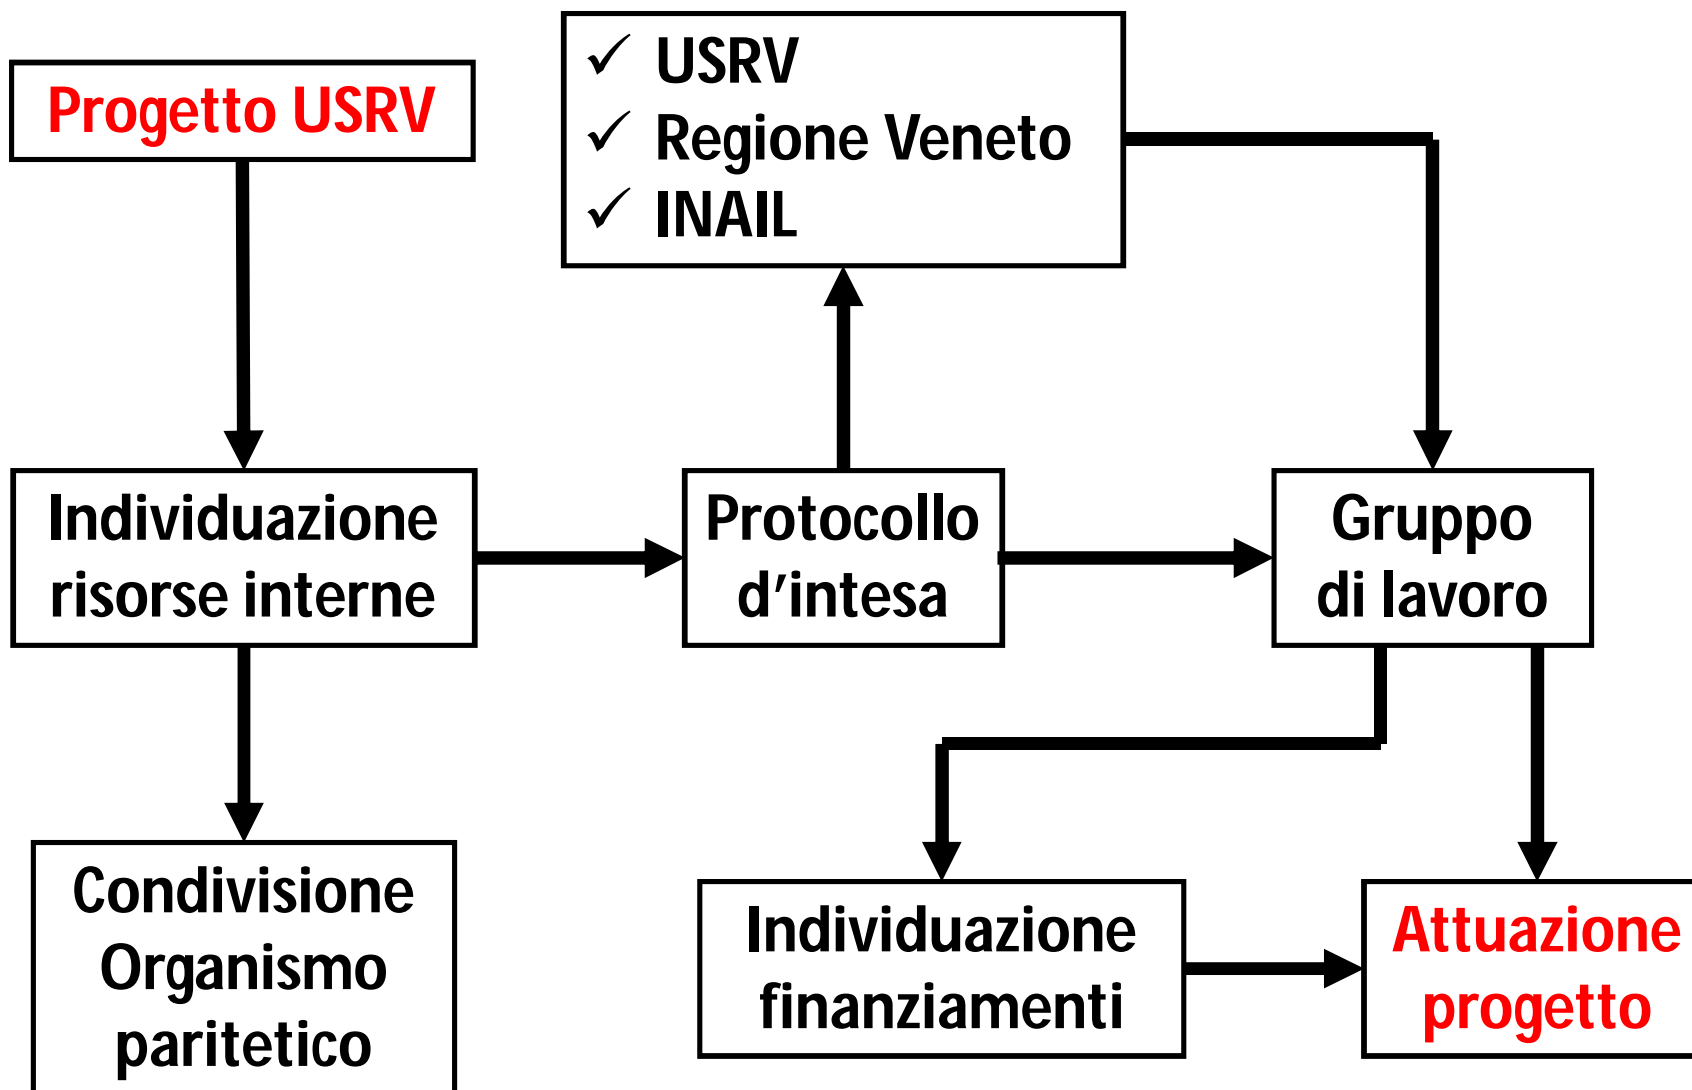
Progetto USRV

✓ USRV
✓ Regione Veneto
✓ INAIL

Individuazione risorse interne

Protocollo d’intesa

Gruppo di lavoro

Condivisione Organismo paritetico

Individuazione finanziamenti

Attuazione progetto